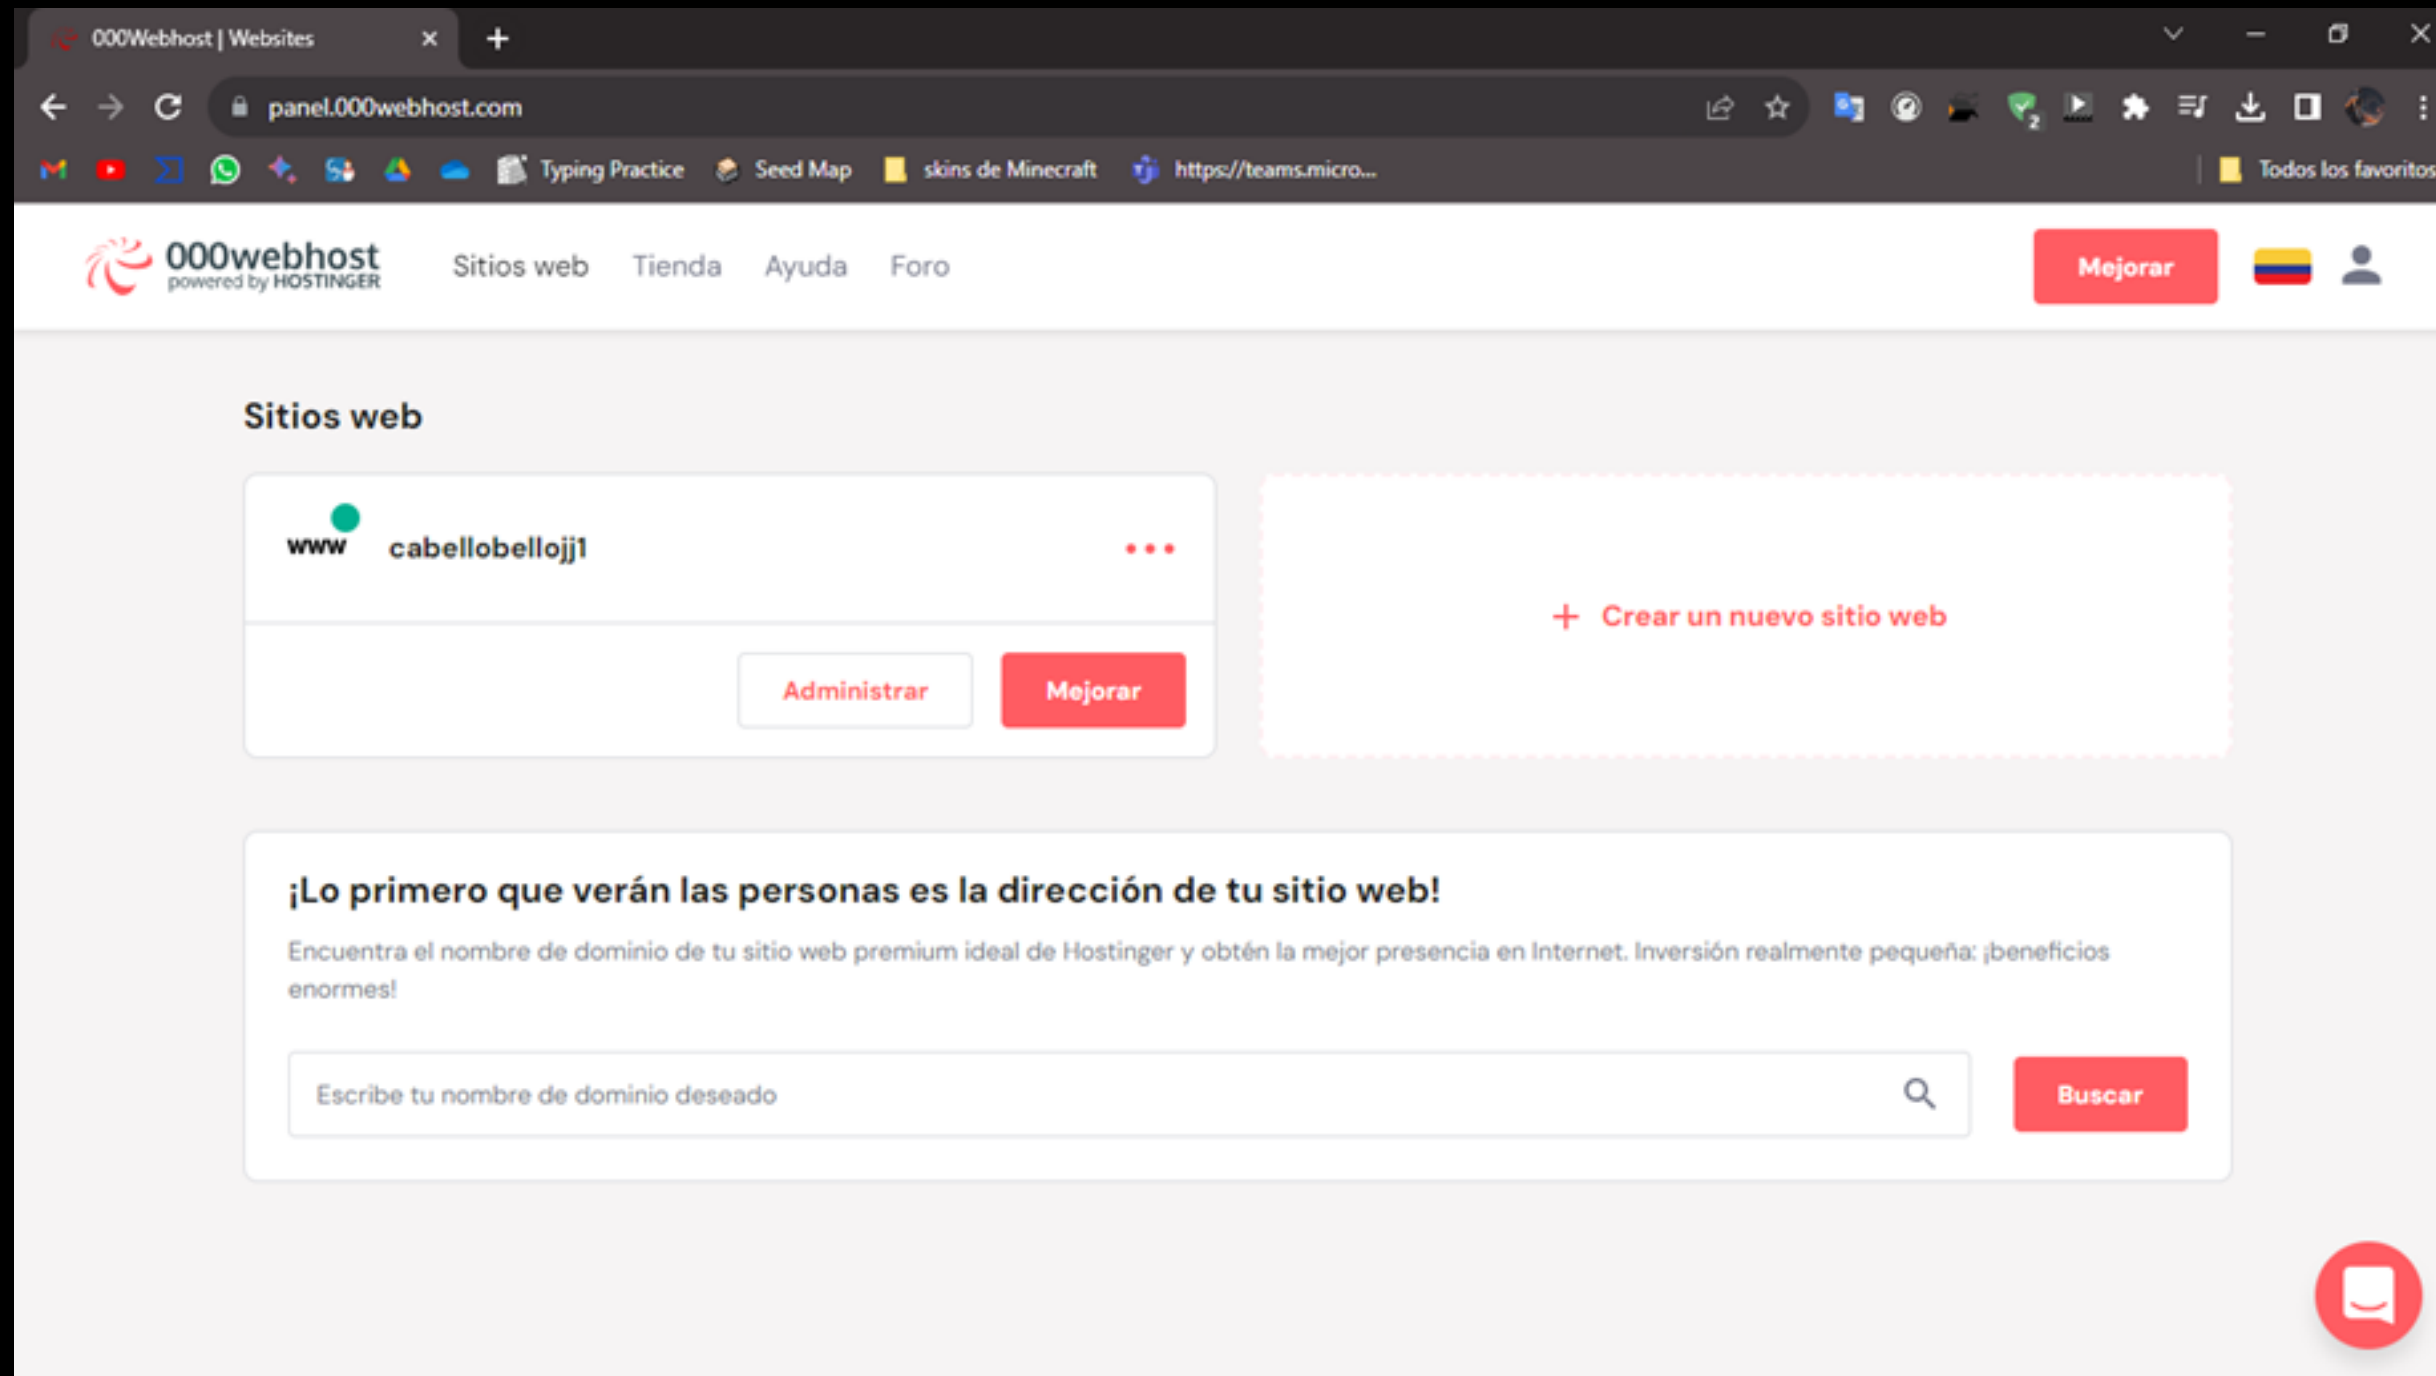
000Webhost | Websites

panel.000webhost.com

Typing Practice Seed Map skins de Minecraft https://teams.micro... Todos los favoritos

000webhost powered by HOSTINGER

Sitios web Tienda Ayuda Foro

Mejorar

Sitios web

www cabellobellojj1

Administrar Mejorar

+ Crear un nuevo sitio web

¡Lo primero que verán las personas es la dirección de tu sitio web!

Encuentra el nombre de dominio de tu sitio web premium ideal de Hostinger y obtén la mejor presencia en Internet. Inversión realmente pequeña: ¡beneficios enormes!

Escribe tu nombre de dominio deseado

Buscar